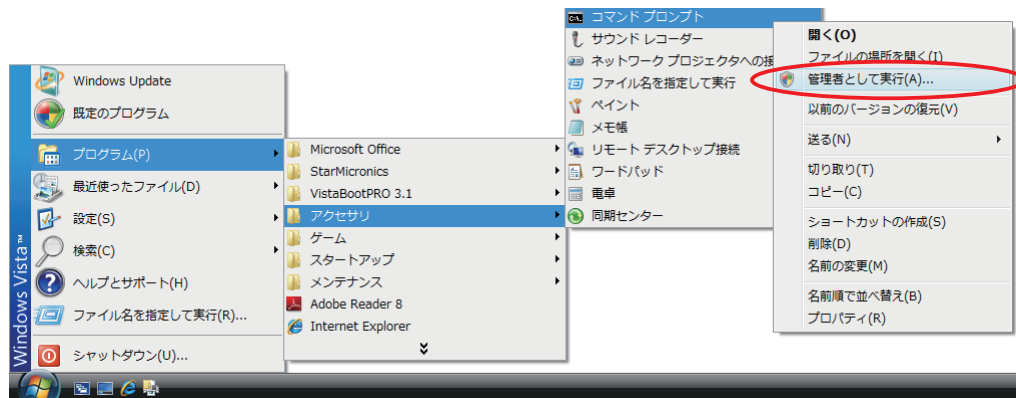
Windows Vista™

Windows Update
既定のプログラム
プログラム(P)
最近使ったファイル(D)
設定(S)
検索(C)
ヘルプとサポート(H)
ファイル名を指定して実行(R)...
シャットダウン(U)...

Microsoft Office
StarMicronics
VistaBootPRO 3.1
アクセサリ
ゲーム
スタートアップ
メンテナンス
Adobe Reader 8
Internet Explorer

コマンド プロンプト
サウンド レコーダー
ネットワーク プロジェクタへの接
ファイル名を指定して実行
ペイント
メモ帳
リモート デスクトップ接続
ワードパッド
電卓
同期センター

開く(O)
ファイルの場所を開く(I)
管理者として実行(A)...
以前のバージョンの復元(V)
送る(N)
切り取り(T)
コピー(C)
ショートカットの作成(S)
削除(D)
名前の変更(M)
名前順で並べ替え(B)
プロパティ(R)